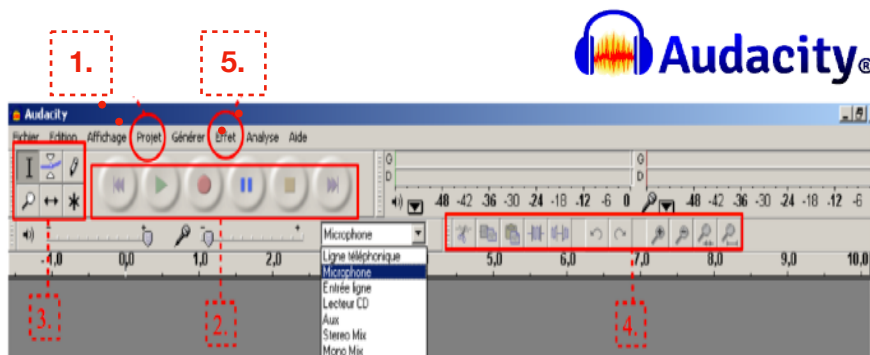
1.

5.

Audacity®

Audacity

Fichier Edition Affichage Projet Générer Effet Analyse Aide

G
D
-48 -42 -36 -30 -24 -18 -12 -6 0
G
D
-48 -42 -36 -30 -24 -18 -12 -6

Microphone

Ligne téléphonique
Microphone
Entrée ligne
Lecteur CD
Aux
Stereo Mix
Mono Mix

-1,0 0,0 1,0 2,0 5,0 6,0 7,0 8,0 9,0 10,0

3.

2.

4.